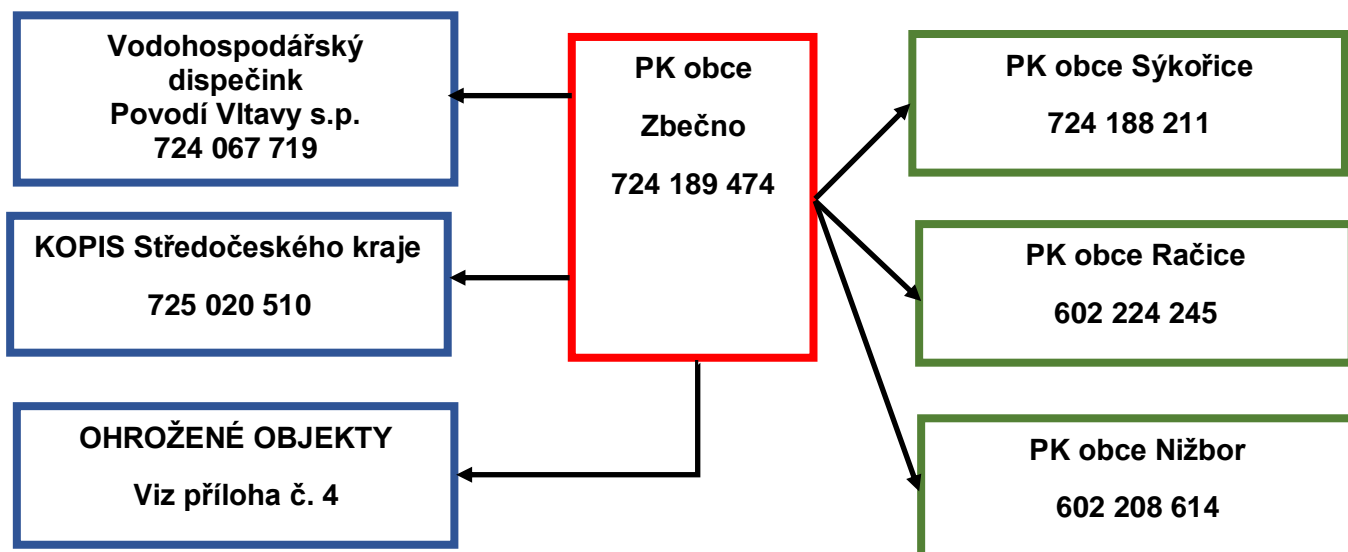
Vodohospodářský dispečink Povodí Vltavy s.p. 724 067 719

KOPIS Středočeského kraje

725 020 510

OHROŽENÉ OBJEKTY

Viz příloha č. 4

PK obce

Zbečno

724 189 474

PK obce Sýkořice

724 188 211

PK obce Račice

602 224 245

PK obce Nižbor

602 208 614